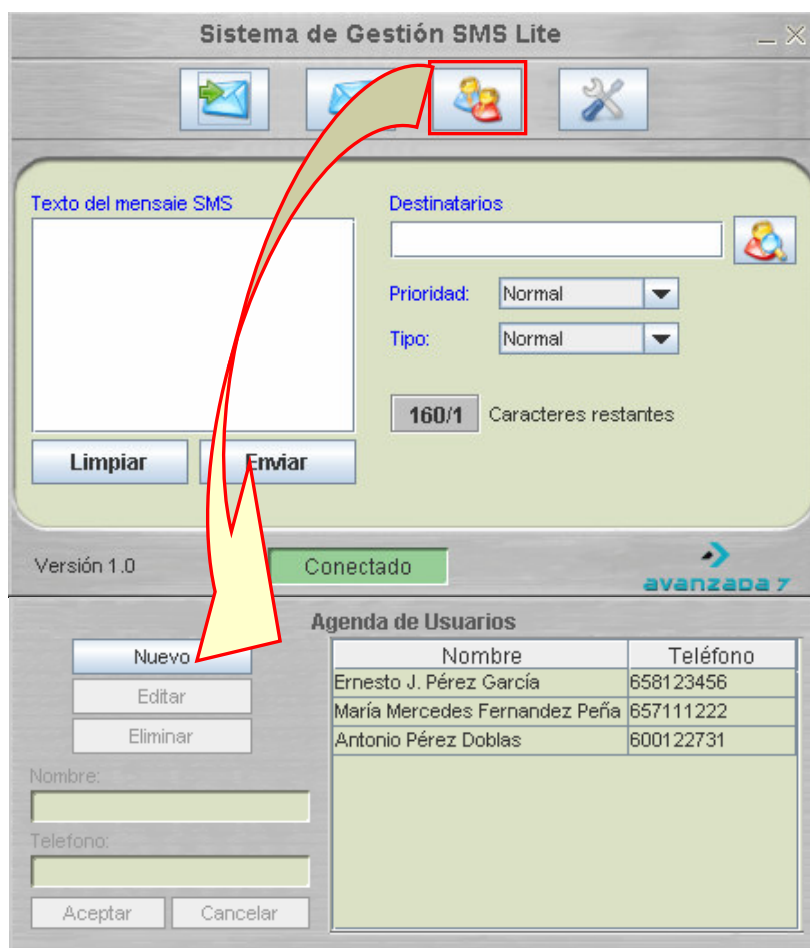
Sistema de Gestión SMS Lite

Texto del mensaje SMS

Destinatarios

Prioridad: Normal

Tipo: Normal

160/1 Caracteres restantes

Limpiar

Enviar

Versión 1.0

Conectado

avanzada 7

Agenda de Usuarios

Nuevo

Editar

Eliminar

Nombre:

Telefono:

Aceptar

Cancelar

| Nombre | Teléfono |
|---|---|
| Ernesto J. Pérez García | 658123456 |
| María Mercedes Fernandez Peña | 657111222 |
| Antonio Pérez Doblas | 600122731 |